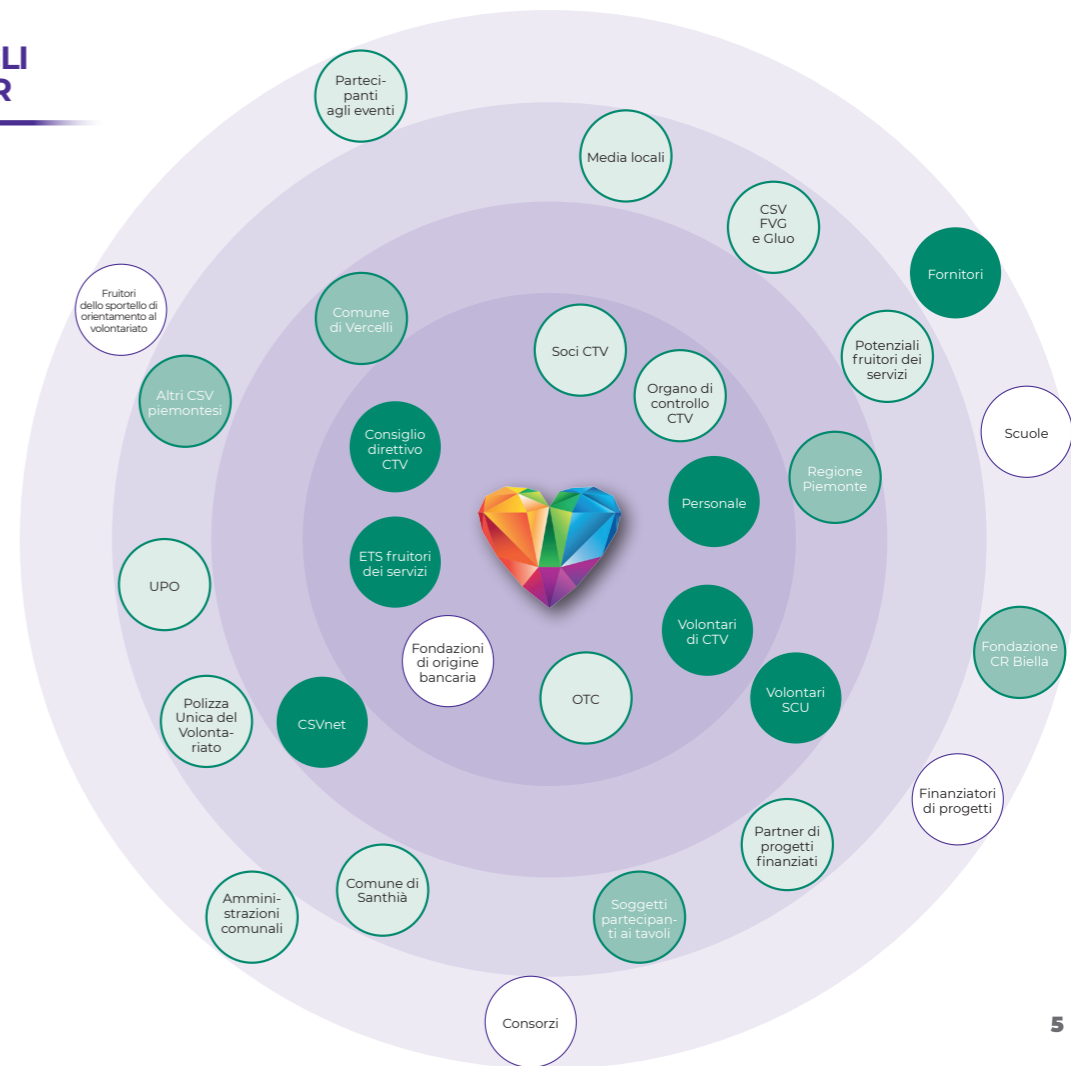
LI
R

Partecipanti agli eventi

Media locali

CSV FVG e Gluo

Fornitori

Fruitori dello sportello di orientamento al volontariato

Comune di Vercelli

Soci CTV

Organo di controllo CTV

Potenziali fruitori dei servizi

Scuole

Altri CSV piemontesi

Consiglio direttivo CTV

Personale

Regione Piemonte

ETS fruitori dei servizi

UPO

Volontari di CTV

Fondazione CR Biella

Fondazioni di origine bancaria

OTC

Volontari SCU

Polizza Unica del Volontariato

CSVnet

Finanziatori di progetti

Partner di progetti finanziati

Amministrazioni comunali

Comune di Santhià

Soggetti partecipanti ai tavoli

Consorzi

5